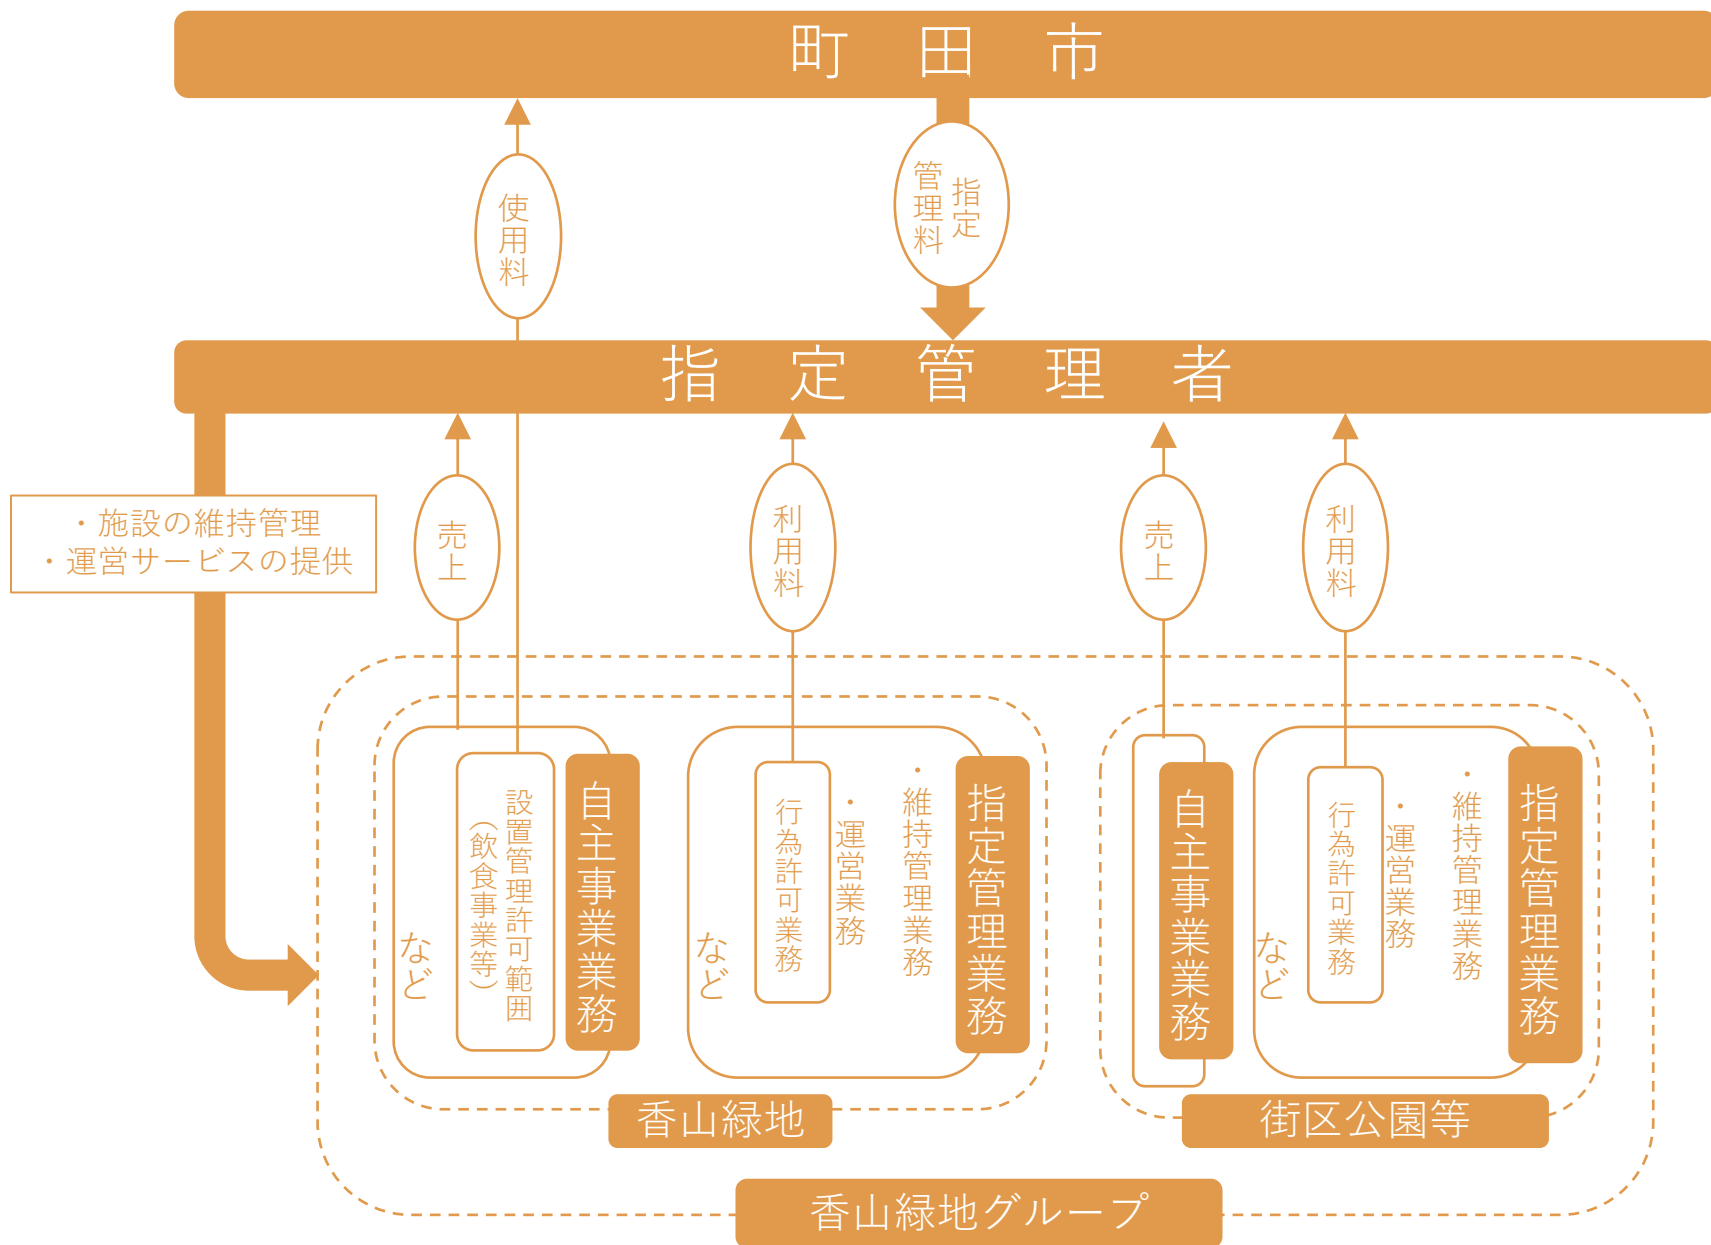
町　田　市

使用料

指定管理料

指　定　管　理　者

・施設の維持管理
・運営サービスの提供

売上

利用料

売上

利用料

自主事業業務

設置管理許可範囲（飲食事業等）

など

指定管理業務

・維持管理業務

・運営業務

行為許可業務

など

香山緑地

自主事業業務

指定管理業務

・維持管理業務

・運営業務

行為許可業務

など

街区公園等

香山緑地グループ